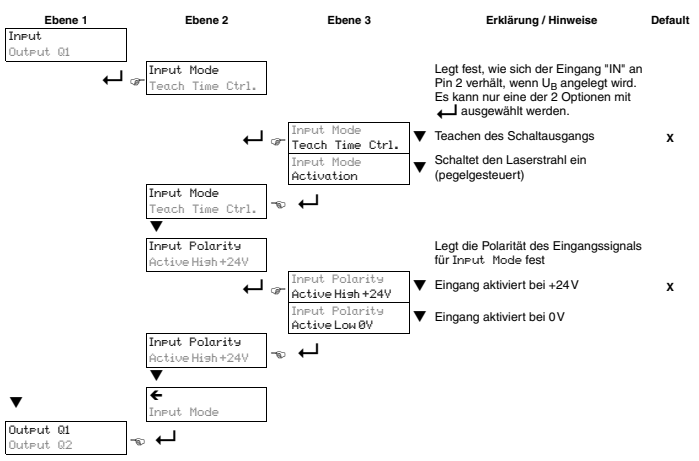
| Ebene 1 | Ebene 2 | Ebene 3 | Erklärung / Hinweise | Default |
|---|---|---|---|---|
| Input<br>Output Q1 | | | | |
| | Input Mode<br>Teach Time Ctrl. | | Legt fest, wie sich der Eingang "IN" an Pin 2 verhält, wenn $U_B$ angelegt wird. Es kann nur eine der 2 Optionen mit ausgewählt werden. | |
| | | Input Mode<br>Teach Time Ctrl. | Teachen des Schaltausgangs | x |
| | | Input Mode<br>Activation | Schaltet den Laserstrahl ein (pegelgesteuert) | |
| | Input Mode<br>Teach Time Ctrl. | | | |
| | Input Polarity<br>Active High +24V | | Legt die Polarität des Eingangssignals für Input Mode fest | |
| | | Input Polarity<br>Active High +24V | Eingang aktiviert bei +24 V | x |
| | | Input Polarity<br>Active Low 0V | Eingang aktiviert bei 0 V | |
| | Input Polarity<br>Active High +24V | | | |
| | ←<br>Input Mode | | | |
| Output Q1<br>Output Q2 | | | | |